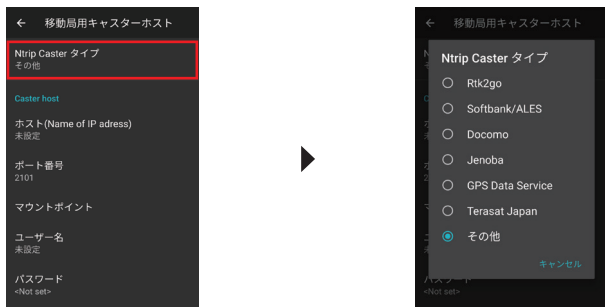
← 移動局用キャスターホスト

Ntrip Caster タイプ
その他

Caster host

ホスト(Name of IP adress)
未設定

ポート番号
2101

マウントポイント

ユーザー名
未設定

パスワード
<Not set>

← 移動局用キャスターホスト

Ntrip Caster タイプ

Rtk2go

Softbank/ALES

Docomo

Jenoba

GPS Data Service

Terasat Japan

その他

キャンセル

パスワード
<Not set>